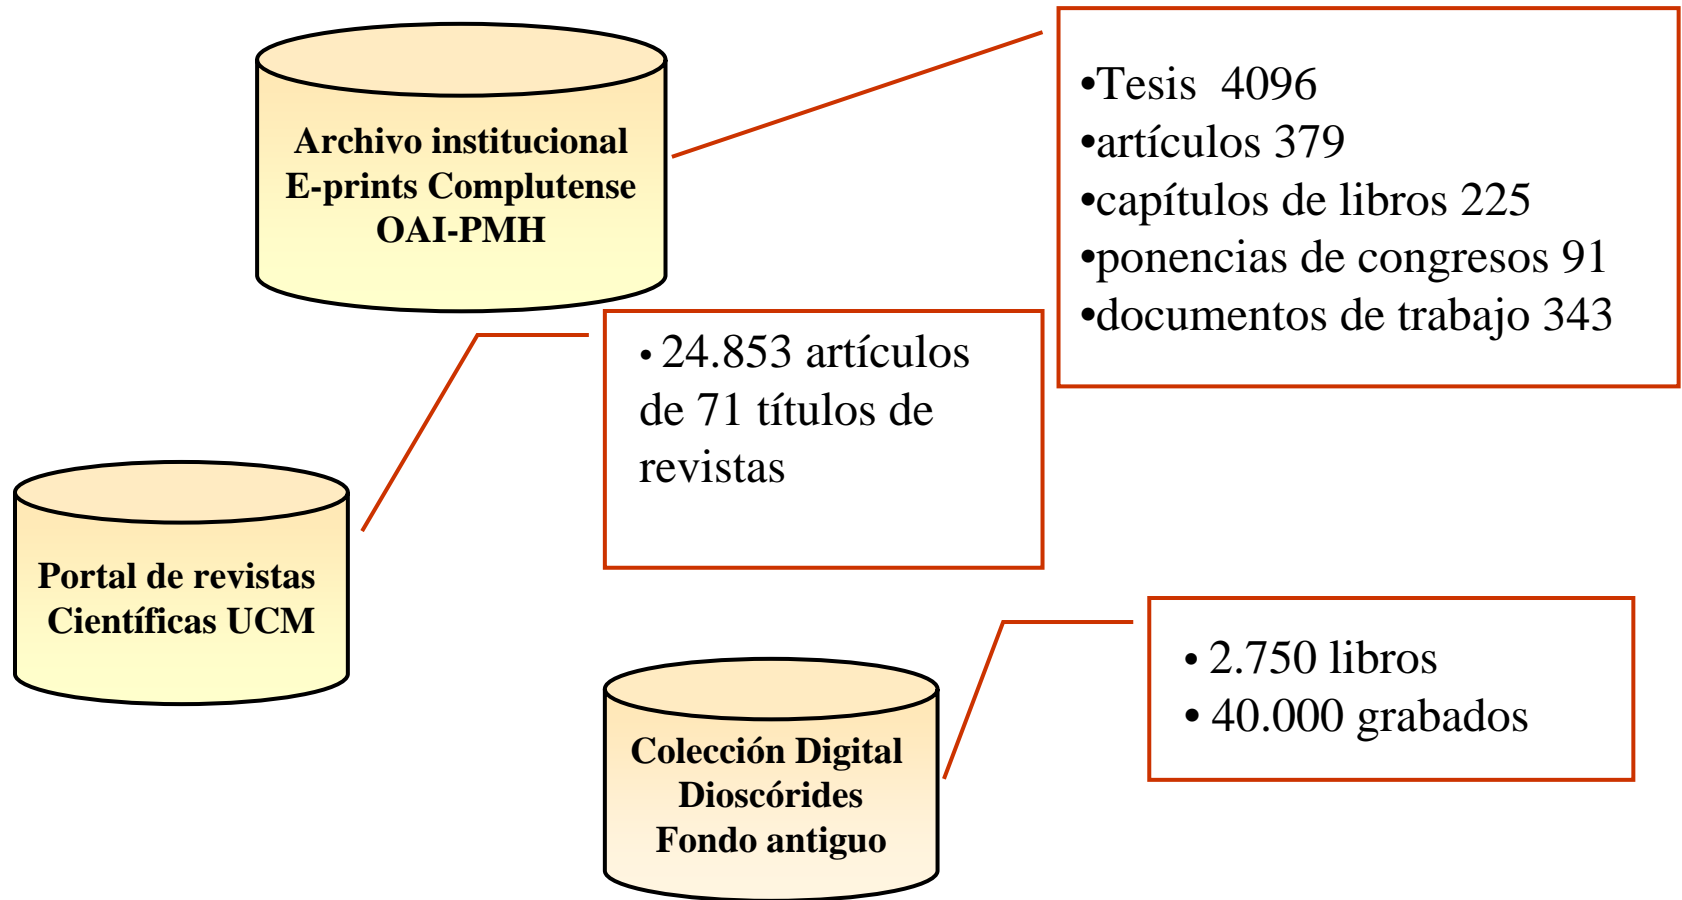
Archivo institucional
E-prints Complutense
OAI-PMH

•Tesis 4096
•artículos 379
•capítulos de libros 225
•ponencias de congresos 91
•documentos de trabajo 343

• 24.853 artículos de 71 títulos de revistas

Portal de revistas
Científicas UCM

Colección Digital
Dioscórides
Fondo antiguo

• 2.750 libros
• 40.000 grabados